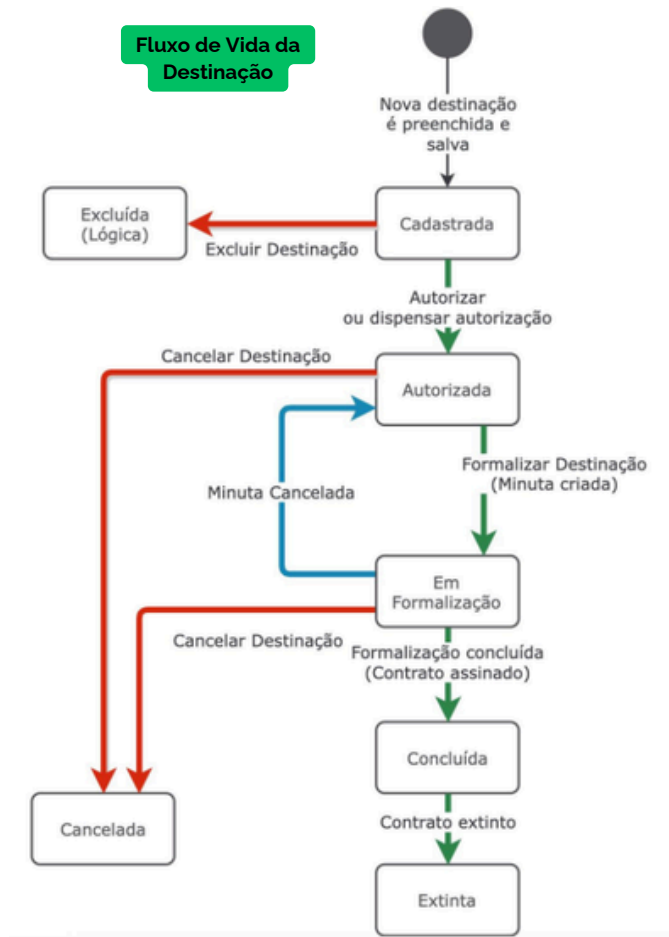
Fluxo de Vida da Destinação

Nova destinação é preenchida e salva

Excluída (Lógica)

Cadastrada

Excluir Destinação

Autorizar ou dispensar autorização

Cancelar Destinação

Autorizada

Formalizar Destinação (Minuta criada)

Minuta Cancelada

Em Formalização

Cancelar Destinação

Formalização concluída (Contrato assinado)

Concluída

Cancelada

Contrato extinto

Extinta